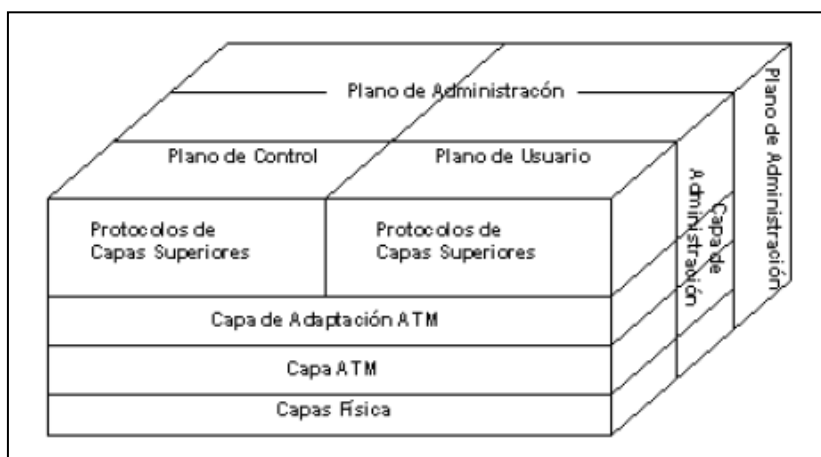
Plano de Administracón

Plano de Control

Plano de Usuario

Protocolos de Capas Superiores

Protocolos de Capas Superiores

Capa de Adaptación ATM

Capa ATM

Capas Física

Capa de Administración

Plano de Administración